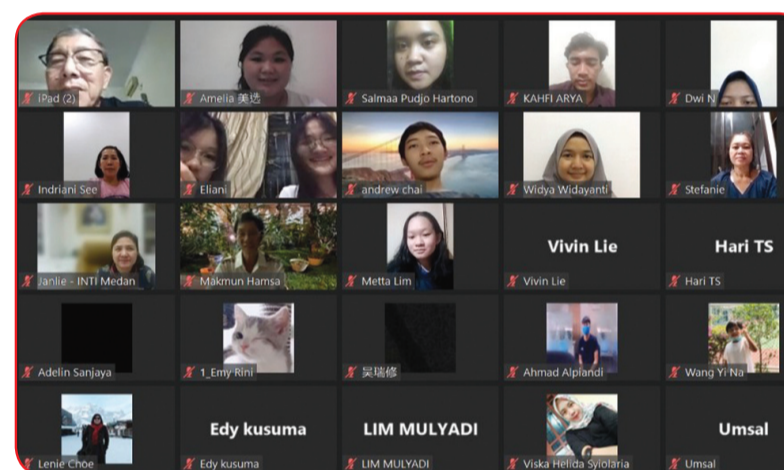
iPad (2)
Amelia 美透
Salmaa Pudjo Hartono
KAHFI ARYA
Dwi N
Indriani See
Eliani
andrew chai
Widya Widayanti
Stefanie
Janlie - INTI Medan
Makmun Hamsa
Metta Lim
Vivin Lie
Vivin Lie
Hari TS
Hari TS
Adelin Sanjaya
1_Emy Rini
吴瑞修
Ahmad Alpiandi
Wang Yi Na
Lenie Choe
Edy kusuma
Edy kusuma
LIM MULYADI
LIM MULYADI
Viska Helida Syiolaria
Umsal
Umsal